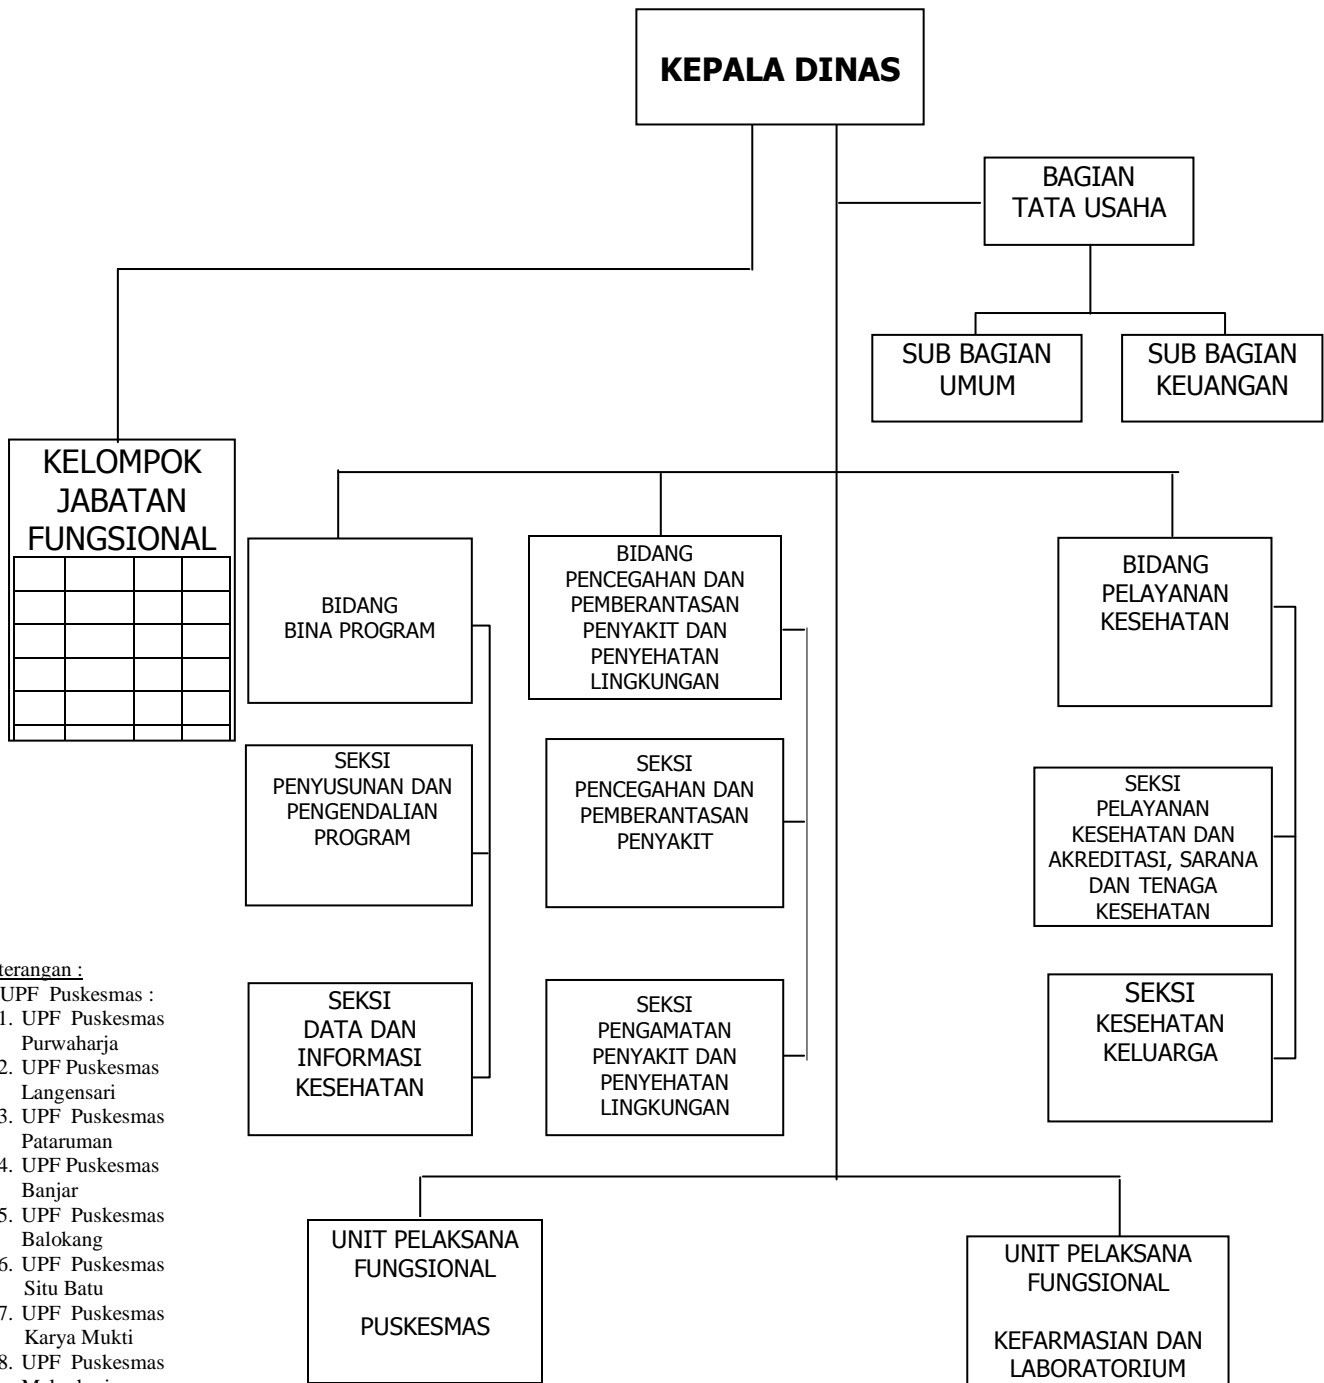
KEPALA DINAS

BAGIAN TATA USAHA

SUB BAGIAN UMUM

SUB BAGIAN KEUANGAN

KELOMPOK JABATAN FUNGSIONAL

BIDANG BINA PROGRAM

SEKSI PENYUSUNAN DAN PENGENDALIAN PROGRAM

SEKSI DATA DAN INFORMASI KESEHATAN

BIDANG PENCEGAHAN DAN PEMBERANTASAN PENYAKIT DAN PENYEHATAN LINGKUNGAN

SEKSI PENCEGAHAN DAN PEMBERANTASAN PENYAKIT

SEKSI PENGAMATAN PENYAKIT DAN PENYEHATAN LINGKUNGAN

BIDANG PELAYANAN KESEHATAN

SEKSI PELAYANAN KESEHATAN DAN AKREDITASI, SARANA DAN TENAGA KESEHATAN

SEKSI KESEHATAN KELUARGA

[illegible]terangan :
UPF Puskesmas :
1. UPF Puskesmas Purwaharja
2. UPF Puskesmas Langensari
3. UPF Puskesmas Pataruman
4. UPF Puskesmas Banjar
5. UPF Puskesmas Balokang
6. UPF Puskesmas Situ Batu
7. UPF Puskesmas Karya Mukti
8. UPF Puskesmas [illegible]

UNIT PELAKSANA FUNGSIONAL

PUSKESMAS

UNIT PELAKSANA FUNGSIONAL

KEFARMASIAN DAN LABORATORIUM